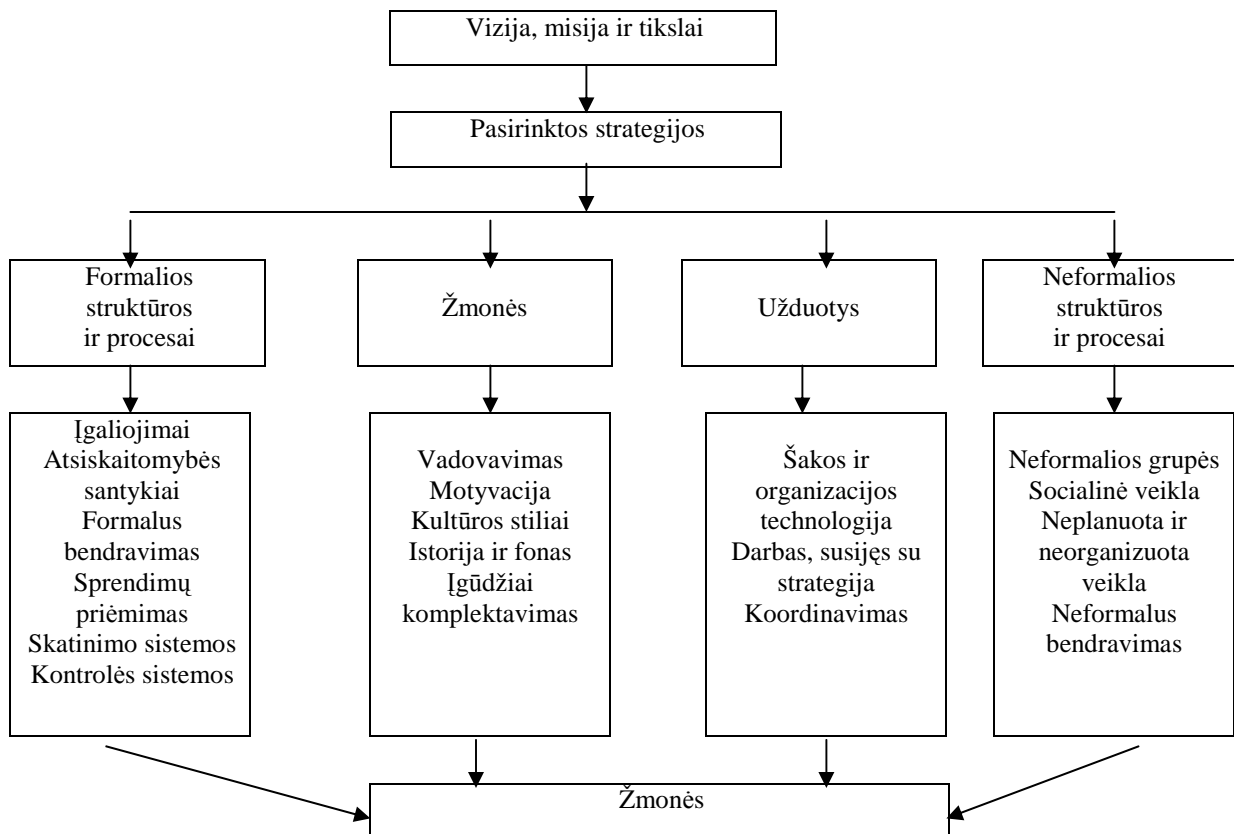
Vizija, misija ir tikslai

Pasirinktos strategijos

Formalios struktūros ir procesai

Žmonės

Užduotys

Neformalios struktūros ir procesai

Įgaliojimai
Atsiskaitomybės santykiai
Formalus bendravimas
Sprendimų priėmimas
Skatinimo sistemos
Kontrolės sistemos

Vadovavimas
Motyvacija
Kultūros stiliai
Istorija ir fonas
Įgūdžiai komplektavimas

Šakos ir organizacijos technologija
Darbas, susijęs su strategija
Koordinavimas

Neformalios grupės
Socialinė veikla
Neplanuota ir neorganizuota veikla
Neformalus bendravimas

Žmonės